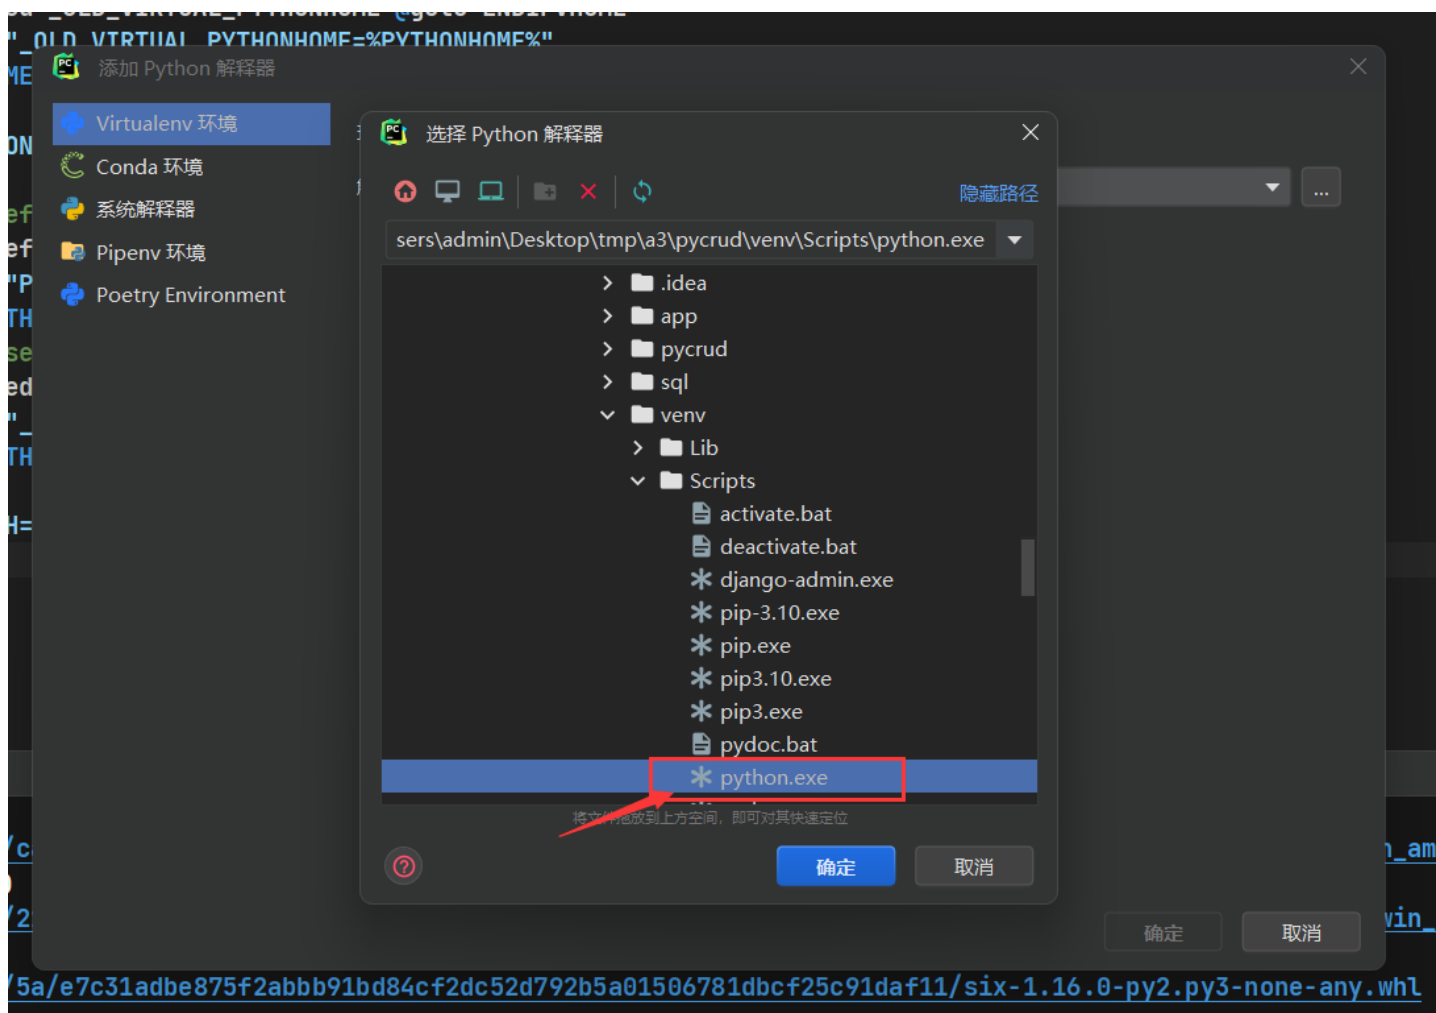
"_OLD_VIRTUAL_PYTHONHOME=%PYTHONHOME%"
ME
添加 Python 解释器
ON
Virtualenv 环境
Conda 环境
系统解释器
Pipenv 环境
Poetry Environment
ef
ef
"P
TH
se
ed
"_
TH
H=
选择 Python 解释器
隐藏路径
sers\admin\Desktop\tmp\a3\pycrud\venv\Scripts\python.exe
.idea
app
pycrud
sql
venv
Lib
Scripts
activate.bat
deactivate.bat
django-admin.exe
pip-3.10.exe
pip.exe
pip3.10.exe
pip3.exe
pydoc.bat
python.exe
将文件拖放到上方空间，即可对其快速定位
确定
取消
...
/c
/2
1_am
win_
确定
取消
/5a/e7c31adbe875f2abbb91bd84cf2dc52d792b5a01506781dbcf25c91daf11/six-1.16.0-py2.py3-none-any.whl